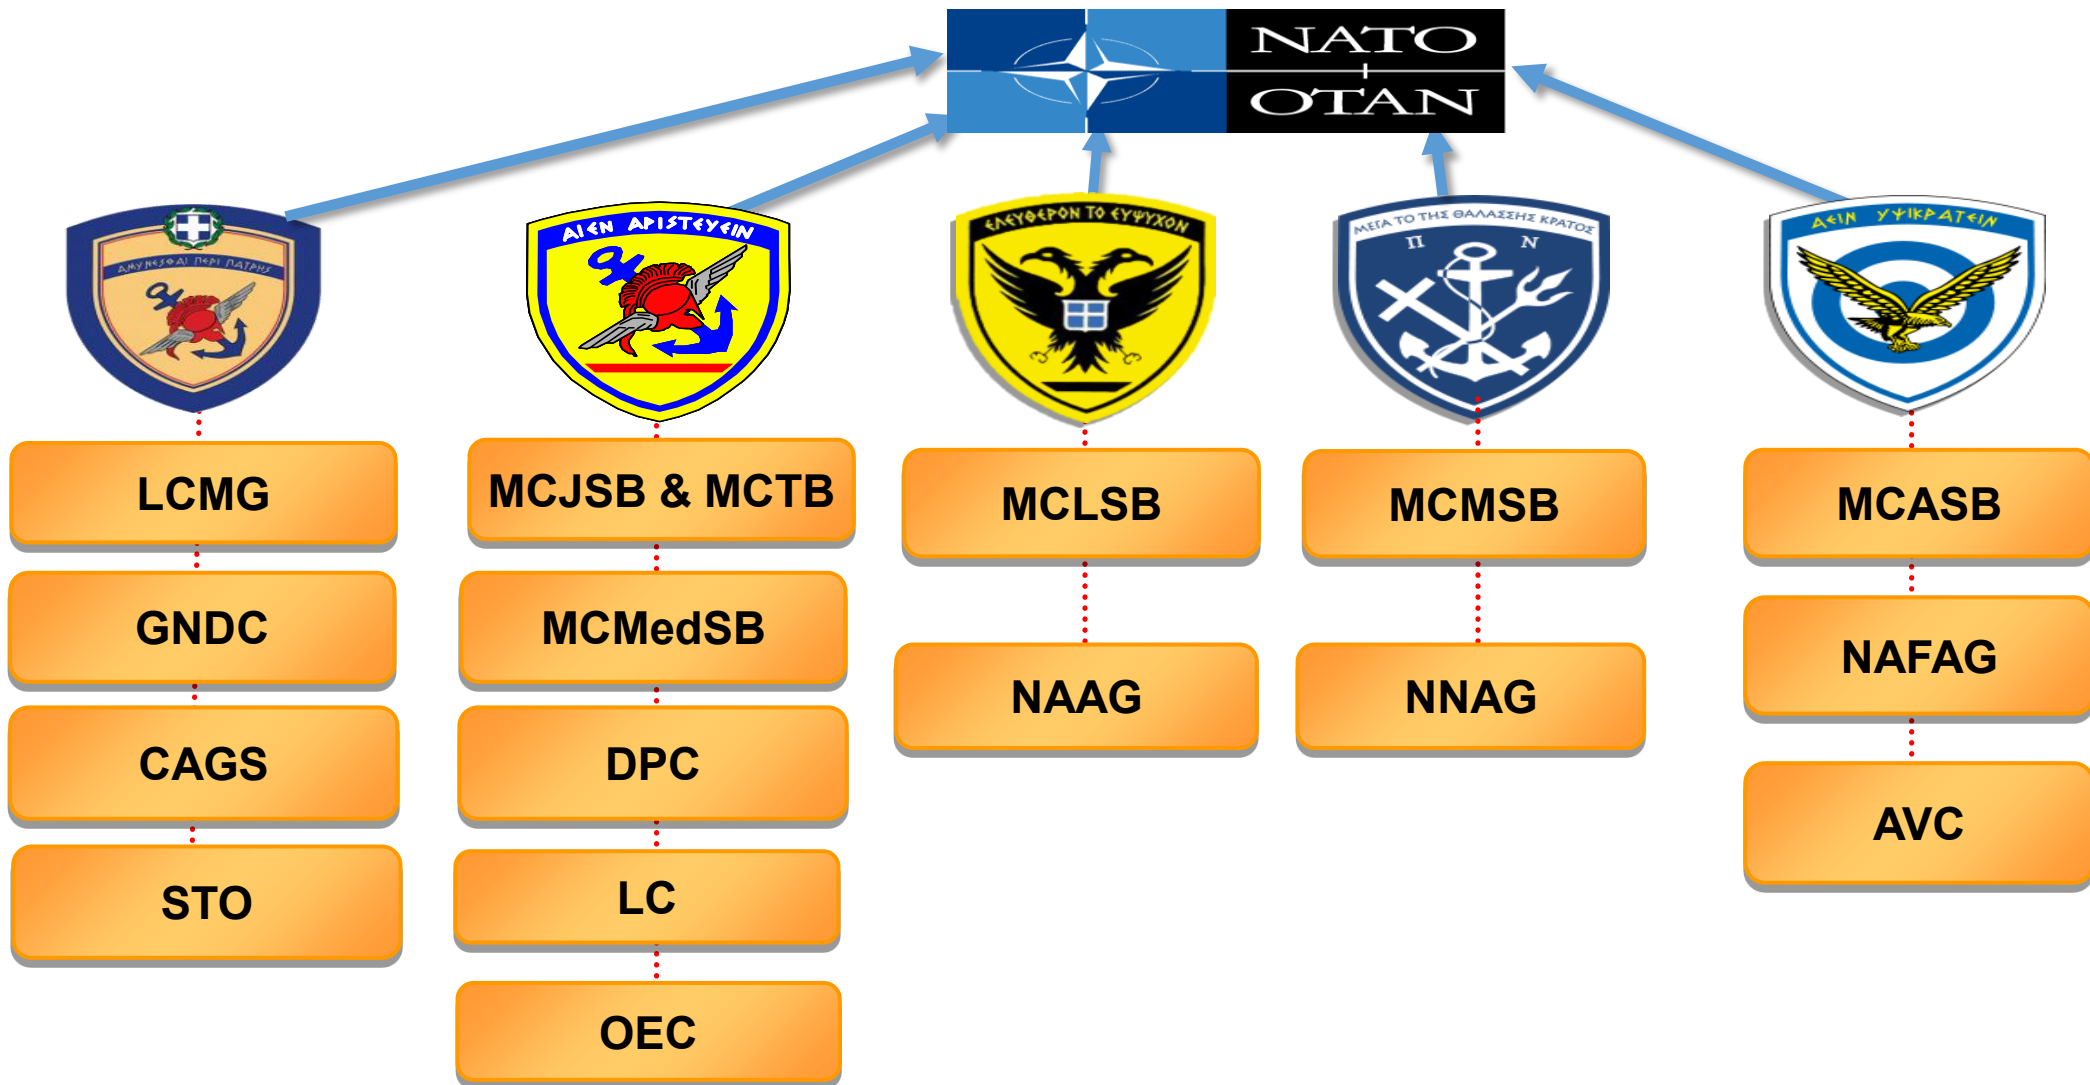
NATO
OTAN

ΑΜΥΝΕΣΘΑΙ ΠΕΡΙ ΠΑΤΡΗΣ

ΑΙΕΝ ΑΡΙΣΤΕΥΕΙΝ

ΕΛΕΥΘΕΡΟΝ ΤΟ ΕΥΨΥΧΟΝ

ΜΕΓΑ ΤΟ ΤΗΣ ΘΑΛΑΣΣΗΣ ΚΡΑΤΟΣ
Π N

ΑΙΕΝ ΥΨΙΚΡΑΤΕΙΝ

LCMG
GNDC
CAGS
STO

MCJSB & MCTB
MCMedSB
DPC
LC
OEC

MCLSB
NAAG

MCMSB
NNAG

MCASB
NAFAG
AVC